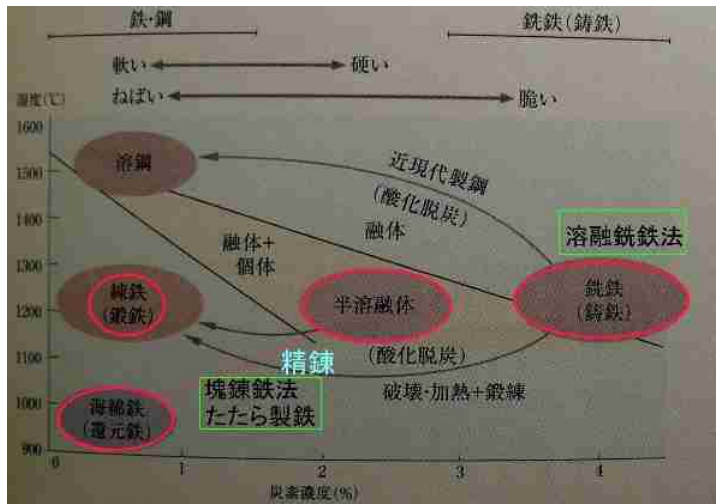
鉄·鋼

銑鉄(鋳鉄)

軟い ←→ 硬い

ねばい ←→ 脆い

温度(℃)

1600
1500
1400
1300
1200
1100
1000
900

溶鋼

近現代製鋼
(酸化脱炭)

融体

溶融銑鉄法

融体+
個体

練鉄
(鍛鉄)

半溶融体

銑鉄
(鋳鉄)

精錬

(酸化脱炭)

破壊·加熱+鍛練

海綿鉄
(還元鉄)

塊錬鉄法
たたら製鉄

0
1
2
3
4

炭素濃度(%)